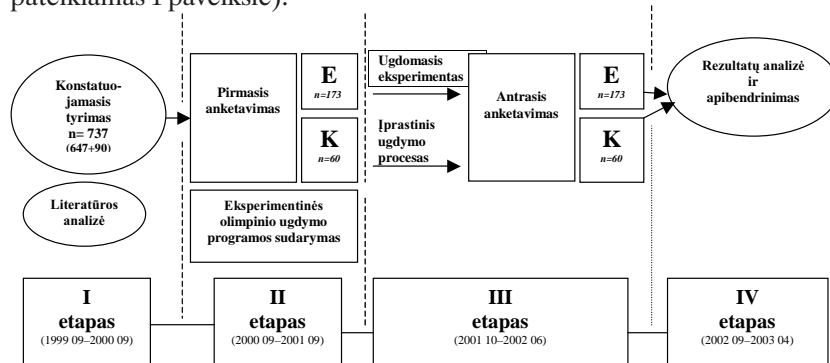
pateikiamas 1 paveiksle).

Konstatuojamasis tyrimas n= 737 (647+90)

Literatūros analizė

Pirmasis anketavimas

E $n=173$

K $n=60$

Eksperimentinės olimpinio ugdymo programos sudarymas

Ugdomasis eksperimentas

Įprastinis ugdymo procesas

Antrasis anketavimas

E $n=173$

K $n=60$

Rezultatų analizė ir apibendrinimas

I etapas (1999 09–2000 09)

II etapas (2000 09–2001 09)

III etapas (2001 10–2002 06)

IV etapas (2002 09–2003 04)